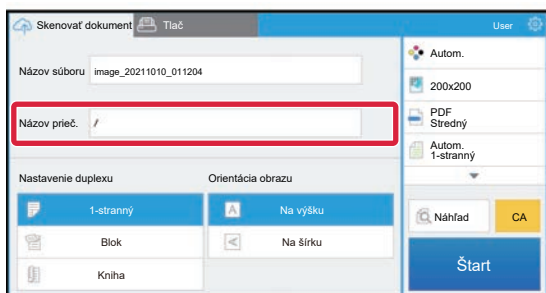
Skenovať dokument
Tlač
User

Názov súboru image_20211010_011204

Názov prieč. /

Nastavenie duplexu
1-stranný
Blok
Kniha

Orientácia obrazu
Na výšku
Na šírku

Autom.
200x200
PDF
Stredný
Autom.
1-stranný

Náhľad
CA
Štart